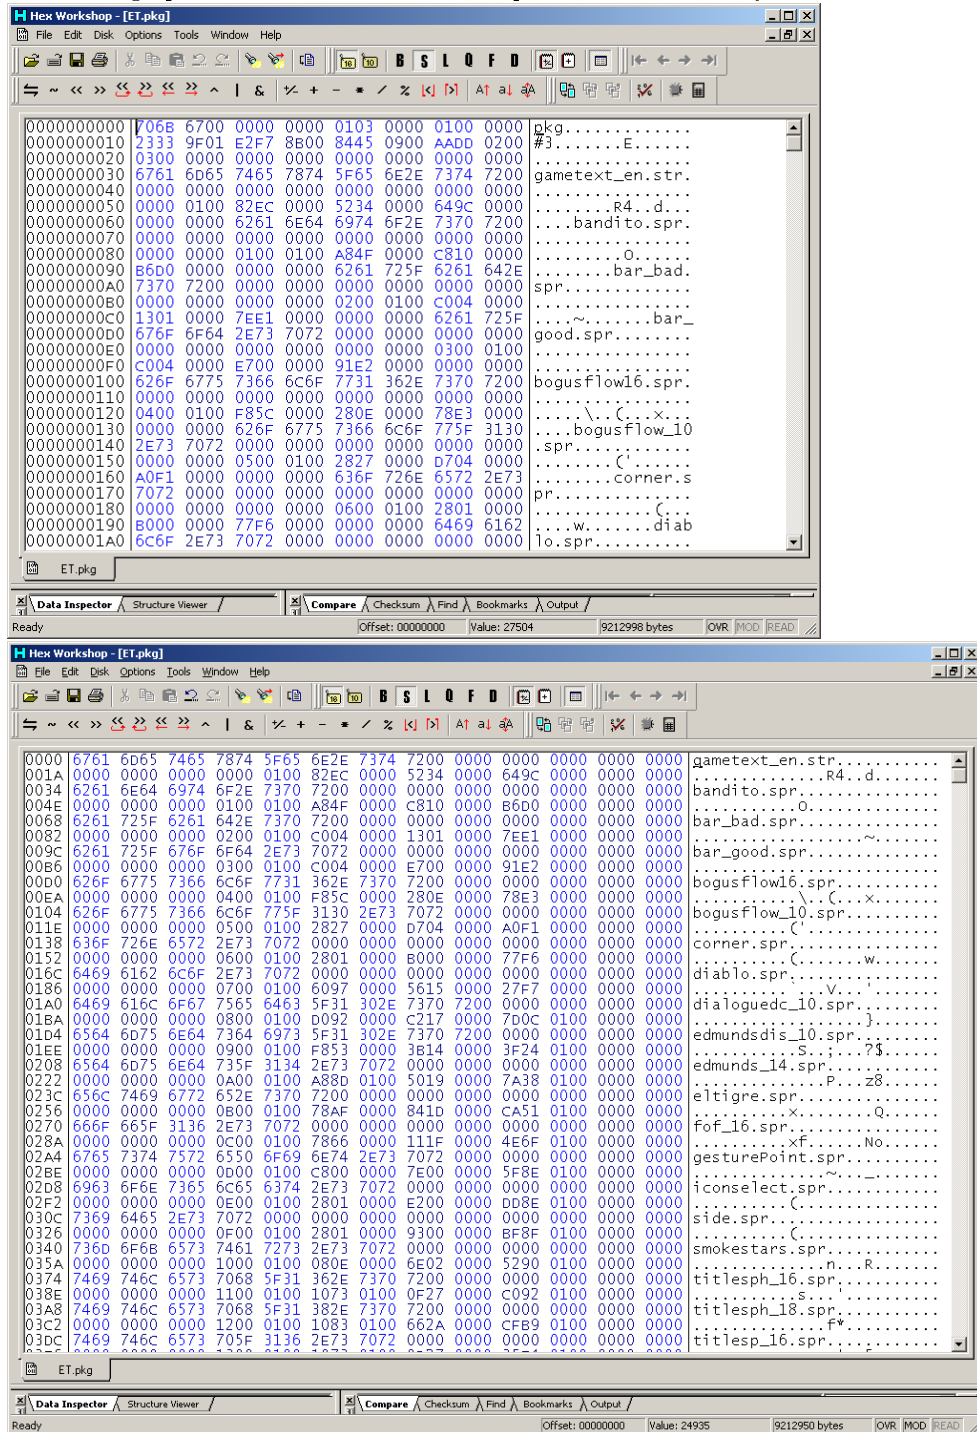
Hex Workshop - [ET.pkg]
File Edit Disk Options Tools Window Help

| | | | | | | | | | |
|---|---|---|---|---|---|---|---|---|---|
| 0000000000 | 706B | 6700 | 0000 | 0000 | 0103 | 0000 | 0100 | 0000 | pkg............. |
| 0000000010 | 2333 | 9F01 | E2F7 | 8B00 | 8445 | 0900 | AADD | 0200 | #3.......E...... |
| 0000000020 | 0300 | 0000 | 0000 | 0000 | 0000 | 0000 | 0000 | 0000 | ................ |
| 0000000030 | 6761 | 6D65 | 7465 | 7874 | 5F65 | 6E2E | 7374 | 7200 | gametext_en.str. |
| 0000000040 | 0000 | 0000 | 0000 | 0000 | 0000 | 0000 | 0000 | 0000 | ................ |
| 0000000050 | 0000 | 0100 | 82EC | 0000 | 5234 | 0000 | 649C | 0000 | ........R4..d... |
| 0000000060 | 0000 | 0000 | 6261 | 6E64 | 6974 | 6F2E | 7370 | 7200 | ....bandito.spr. |
| 0000000070 | 0000 | 0000 | 0000 | 0000 | 0000 | 0000 | 0000 | 0000 | ................ |
| 0000000080 | 0000 | 0000 | 0100 | 0100 | A84F | 0000 | C810 | 0000 | .........O...... |
| 0000000090 | B6D0 | 0000 | 0000 | 0000 | 6261 | 725F | 6261 | 642E | ........bar_bad. |
| 00000000A0 | 7370 | 7200 | 0000 | 0000 | 0000 | 0000 | 0000 | 0000 | spr............. |
| 00000000B0 | 0000 | 0000 | 0000 | 0000 | 0200 | 0100 | C004 | 0000 | ................ |
| 00000000C0 | 1301 | 0000 | 7EE1 | 0000 | 0000 | 0000 | 6261 | 725F | ....~.......bar_ |
| 00000000D0 | 676F | 6F64 | 2E73 | 7072 | 0000 | 0000 | 0000 | 0000 | good.spr........ |
| 00000000E0 | 0000 | 0000 | 0000 | 0000 | 0000 | 0000 | 0300 | 0100 | ................ |
| 00000000F0 | C004 | 0000 | E700 | 0000 | 91E2 | 0000 | 0000 | 0000 | ................ |
| 0000000100 | 626F | 6775 | 7366 | 6C6F | 7731 | 362E | 7370 | 7200 | bogusflow16.spr. |
| 0000000110 | 0000 | 0000 | 0000 | 0000 | 0000 | 0000 | 0000 | 0000 | ................ |
| 0000000120 | 0400 | 0100 | F85C | 0000 | 280E | 0000 | 78E3 | 0000 | .....\..(...x... |
| 0000000130 | 0000 | 0000 | 626F | 6775 | 7366 | 6C6F | 775F | 3130 | ....bogusflow_10 |
| 0000000140 | 2E73 | 7072 | 0000 | 0000 | 0000 | 0000 | 0000 | 0000 | .spr............ |
| 0000000150 | 0000 | 0000 | 0500 | 0100 | 2827 | 0000 | D704 | 0000 | ........('...... |
| 0000000160 | A0F1 | 0000 | 0000 | 0000 | 636F | 726E | 6572 | 2E73 | ........corner.s |
| 0000000170 | 7072 | 0000 | 0000 | 0000 | 0000 | 0000 | 0000 | 0000 | pr.............. |
| 0000000180 | 0000 | 0000 | 0000 | 0600 | 0100 | 2801 | 0000 | 0000 | ..........(..... |
| 0000000190 | B000 | 0000 | 77F6 | 0000 | 0000 | 0000 | 6469 | 6162 | ....w.......diab |
| 00000001A0 | 6C6F | 2E73 | 7072 | 0000 | 0000 | 0000 | 0000 | 0000 | lo.spr.......... |

ET.pkg
Data Inspector | Structure Viewer
Compare | Checksum | Find | Bookmarks | Output
Ready | Offset: 00000000 | Value: 27504 | 9212998 bytes | OVR | MOD | READ

Hex Workshop - [ET.pkg]
File Edit Disk Options Tools Window Help

| | | | | | | | | | | | | | |
|---|---|---|---|---|---|---|---|---|---|---|---|---|---|
| 0000 | 6761 | 6D65 | 7465 | 7874 | 5F65 | 6E2E | 7374 | 7200 | 0000 | 0000 | 0000 | 0000 | 0000 | gametext_en.str.......... |
| 001A | 0000 | 0000 | 0000 | 0000 | 0100 | 82EC | 0000 | 5234 | 0000 | 649C | 0000 | 0000 | 0000 | ..........R4..d.......... |
| 0034 | 6261 | 6E64 | 6974 | 6F2E | 7370 | 7200 | 0000 | 0000 | 0000 | 0000 | 0000 | 0000 | 0000 | bandito.spr.............. |
| 004E | 0000 | 0000 | 0000 | 0100 | 0100 | A84F | 0000 | C810 | 0000 | B6D0 | 0000 | 0000 | 0000 | ..........O.............. |
| 0068 | 6261 | 725F | 6261 | 642E | 7370 | 7200 | 0000 | 0000 | 0000 | 0000 | 0000 | 0000 | 0000 | bar_bad.spr.............. |
| 0082 | 0000 | 0000 | 0000 | 0200 | 0100 | C004 | 0000 | 1301 | 0000 | 7EE1 | 0000 | 0000 | 0000 | ..................~...... |
| 009C | 6261 | 725F | 676F | 6F64 | 2E73 | 7072 | 0000 | 0000 | 0000 | 0000 | 0000 | 0000 | 0000 | bar_good.spr............. |
| 00B6 | 0000 | 0000 | 0000 | 0300 | 0100 | C004 | 0000 | E700 | 0000 | 91E2 | 0000 | 0000 | 0000 | ......................... |
| 00D0 | 626F | 6775 | 7366 | 6C6F | 7731 | 362E | 7370 | 7200 | 0000 | 0000 | 0000 | 0000 | 0000 | bogusflow16.spr.......... |
| 00EA | 0000 | 0000 | 0000 | 0400 | 0100 | F85C | 0000 | 280E | 0000 | 78E3 | 0000 | 0000 | 0000 | ..........\..(...x....... |
| 0104 | 626F | 6775 | 7366 | 6C6F | 775F | 3130 | 2E73 | 7072 | 0000 | 0000 | 0000 | 0000 | 0000 | bogusflow_10.spr......... |
| 011E | 0000 | 0000 | 0000 | 0500 | 0100 | 2827 | 0000 | D704 | 0000 | A0F1 | 0000 | 0000 | 0000 | ..........('............. |
| 0138 | 636F | 726E | 6572 | 2E73 | 7072 | 0000 | 0000 | 0000 | 0000 | 0000 | 0000 | 0000 | 0000 | corner.spr............... |
| 0152 | 0000 | 0000 | 0000 | 0600 | 0100 | 2801 | 0000 | B000 | 0000 | 77F6 | 0000 | 0000 | 0000 | ..........(.......w...... |
| 016C | 6469 | 6162 | 6C6F | 2E73 | 7072 | 0000 | 0000 | 0000 | 0000 | 0000 | 0000 | 0000 | 0000 | diablo.spr............... |
| 0186 | 0000 | 0000 | 0000 | 0700 | 0100 | 6097 | 0000 | 5615 | 0000 | 27F7 | 0000 | 0000 | 0000 | ..........`...V...'...... |
| 01A0 | 6469 | 616C | 6F67 | 7565 | 6463 | 5F31 | 302E | 7370 | 7200 | 0000 | 0000 | 0000 | 0000 | dialoguedc_10.spr........ |
| 01BA | 0000 | 0000 | 0000 | 0800 | 0100 | D092 | 0000 | C217 | 0000 | 7D0C | 0100 | 0000 | 0000 | ..................}...... |
| 01D4 | 6564 | 6D75 | 6E64 | 7364 | 6973 | 5F31 | 302E | 7370 | 7200 | 0000 | 0000 | 0000 | 0000 | edmundsdis_10.spr........ |
| 01EE | 0000 | 0000 | 0000 | 0900 | 0100 | F853 | 0000 | 3B14 | 0000 | 3F24 | 0100 | 0000 | 0000 | ..........S..;...?$...... |
| 0208 | 6564 | 6D75 | 6E64 | 735F | 3134 | 2E73 | 7072 | 0000 | 0000 | 0000 | 0000 | 0000 | 0000 | edmunds_14.spr........... |
| 0222 | 0000 | 0000 | 0000 | 0A00 | 0100 | A88D | 0100 | 5019 | 0000 | 7A38 | 0100 | 0000 | 0000 | ..............P...z8..... |
| 023C | 656C | 7469 | 6772 | 652E | 7370 | 7200 | 0000 | 0000 | 0000 | 0000 | 0000 | 0000 | 0000 | eltigre.spr.............. |
| 0256 | 0000 | 0000 | 0000 | 0B00 | 0100 | 78AF | 0000 | 841D | 0000 | CA51 | 0100 | 0000 | 0000 | ..........x.......Q...... |
| 0270 | 666F | 665F | 3136 | 2E73 | 7072 | 0000 | 0000 | 0000 | 0000 | 0000 | 0000 | 0000 | 0000 | fof_16.spr............... |
| 028A | 0000 | 0000 | 0000 | 0C00 | 0100 | 7866 | 0000 | 111F | 0000 | 4E6F | 0100 | 0000 | 0000 | ..........xf......No..... |
| 02A4 | 6765 | 7374 | 7572 | 6550 | 6F69 | 6E74 | 2E73 | 7072 | 0000 | 0000 | 0000 | 0000 | 0000 | gesturePoint.spr......... |
| 02BE | 0000 | 0000 | 0000 | 0D00 | 0100 | C800 | 0000 | 7E00 | 0000 | 5F8E | 0100 | 0000 | 0000 | ..............~..._...... |
| 02D8 | 6963 | 6F6E | 7365 | 6C65 | 6374 | 2E73 | 7072 | 0000 | 0000 | 0000 | 0000 | 0000 | 0000 | iconselect.spr........... |
| 02F2 | 0000 | 0000 | 0000 | 0E00 | 0100 | 2801 | 0000 | E200 | 0000 | DD8E | 0100 | 0000 | 0000 | ..........(.............. |
| 030C | 7369 | 6465 | 2E73 | 7072 | 0000 | 0000 | 0000 | 0000 | 0000 | 0000 | 0000 | 0000 | 0000 | side.spr................. |
| 0326 | 0000 | 0000 | 0000 | 0F00 | 0100 | 2801 | 0000 | 9300 | 0000 | BF8F | 0100 | 0000 | 0000 | ..........(.............. |
| 0340 | 736D | 6F6B | 6573 | 7461 | 7273 | 2E73 | 7072 | 0000 | 0000 | 0000 | 0000 | 0000 | 0000 | smokestars.spr........... |
| 035A | 0000 | 0000 | 0000 | 1000 | 0100 | 080E | 0000 | 6E02 | 0000 | 5290 | 0100 | 0000 | 0000 | ..............n...R...... |
| 0374 | 7469 | 746C | 6573 | 7068 | 5F31 | 362E | 7370 | 7200 | 0000 | 0000 | 0000 | 0000 | 0000 | titlesph_16.spr.......... |
| 038E | 0000 | 0000 | 0000 | 1100 | 0100 | 1073 | 0100 | 0F27 | 0000 | C092 | 0100 | 0000 | 0000 | ...........s...'......... |
| 03A8 | 7469 | 746C | 6573 | 7068 | 5F31 | 382E | 7370 | 7200 | 0000 | 0000 | 0000 | 0000 | 0000 | titlesph_18.spr.......... |
| 03C2 | 0000 | 0000 | 0000 | 1200 | 0100 | 1083 | 0100 | 662A | 0000 | CFB9 | 0100 | 0000 | 0000 | ..............f*......... |
| 03DC | 7469 | 746C | 6573 | 705F | 3136 | 2E73 | 7072 | 0000 | 0000 | 0000 | 0000 | 0000 | 0000 | titlesp_16.spr........... |

ET.pkg
Data Inspector | Structure Viewer
Compare | Checksum | Find | Bookmarks | Output
Ready | Offset: 00000000 | Value: 24935 | 9212950 bytes | OVR | MOD | READ